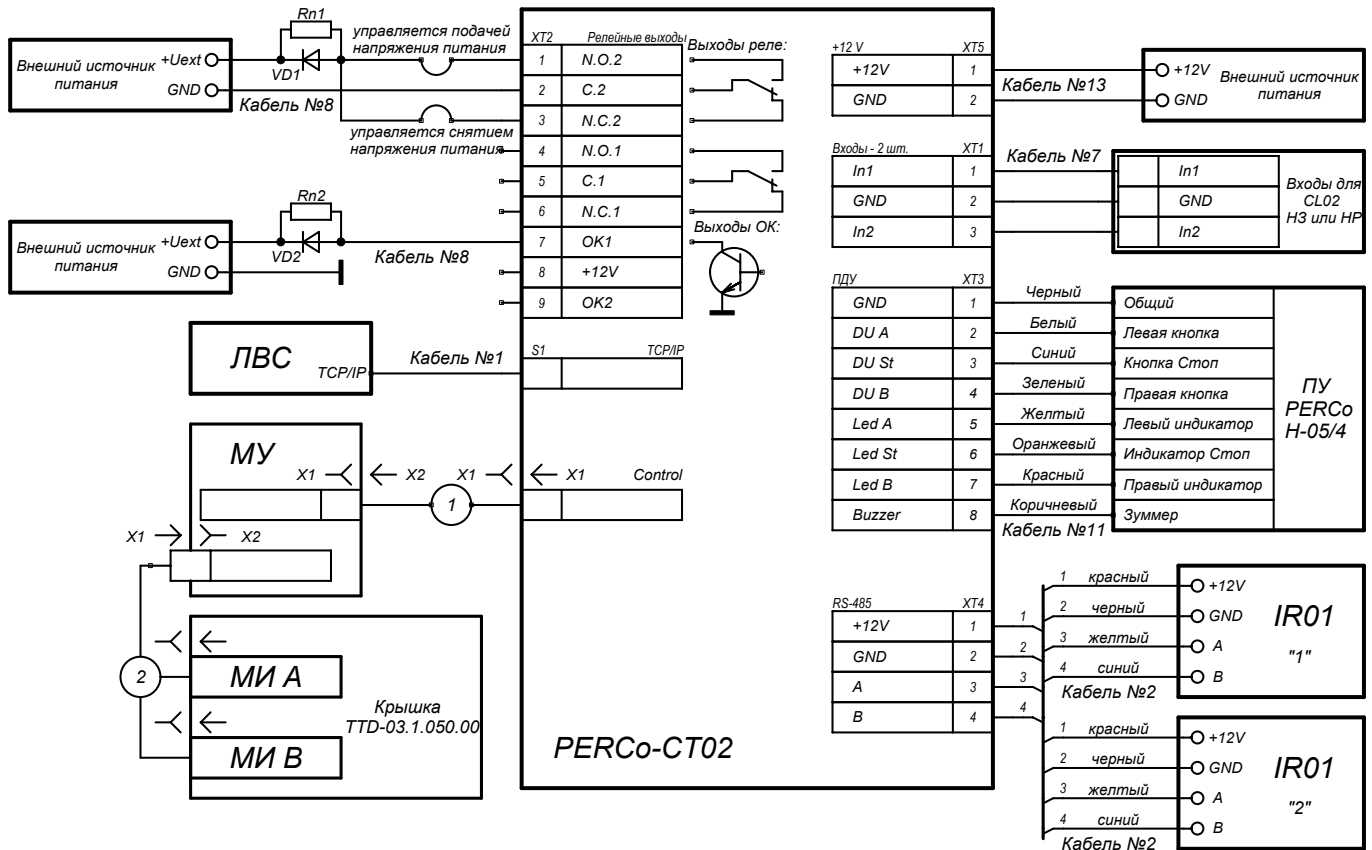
Внешний источник питания
+Uext
GND
Rn1
VD1
управляется подачей напряжения питания
Кабель №8
управляется снятием напряжения питания

XT2 Релейные выходы
| 1 | N.O.2 |
|---|---|
| 2 | C.2 |
| 3 | N.C.2 |
| 4 | N.O.1 |
| 5 | C.1 |
| 6 | N.C.1 |
| 7 | OK1 |
| 8 | +12V |
| 9 | OK2 |

Выходы реле:
Выходы ОК:

Внешний источник питания
+Uext
GND
Rn2
VD2
Кабель №8

ЛВС
TCP/IP
Кабель №1
S1 TCP/IP

МУ
X1
X2
X1
X1
Control
1
X1
X2
2
МИ А
МИ В
Крышка TTD-03.1.050.00
PERCo-CT02

+12 V XT5
| +12V | 1 |
|---|---|
| GND | 2 |

Кабель №13
+12V
GND
Внешний источник питания

Входы - 2 шт. XT1
| In1 | 1 |
|---|---|
| GND | 2 |
| In2 | 3 |

Кабель №7
In1
GND
In2
Входы для CL02 НЗ или НР

ПДУ XT3
| GND | 1 |
|---|---|
| DU A | 2 |
| DU St | 3 |
| DU B | 4 |
| Led A | 5 |
| Led St | 6 |
| Led B | 7 |
| Buzzer | 8 |

Черный
Белый
Синий
Зеленый
Желтый
Оранжевый
Красный
Коричневый
Кабель №11

Общий
Левая кнопка
Кнопка Стоп
Правая кнопка
Левый индикатор
Индикатор Стоп
Правый индикатор
Зуммер
ПУ PERCo H-05/4

RS-485 XT4
| +12V | 1 |
|---|---|
| GND | 2 |
| A | 3 |
| B | 4 |

1
2
3
4

1 красный
2 черный
3 желтый
4 синий
Кабель №2
+12V
GND
A
B
IR01
"1"

1 красный
2 черный
3 желтый
4 синий
Кабель №2
+12V
GND
A
B
IR01
"2"